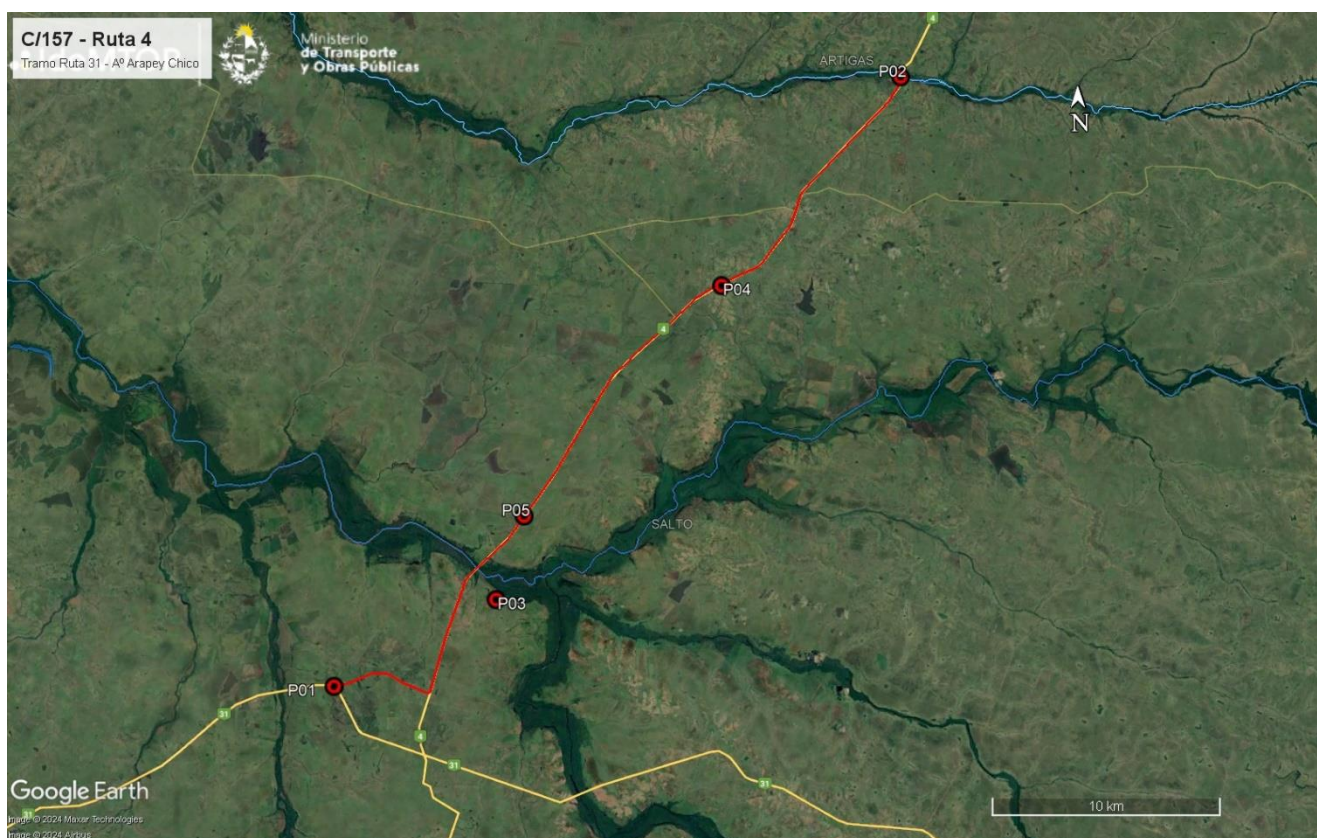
C/157 - Ruta 4
Tramo Ruta 31 - Aº Arapey Chico

Ministerio de Transporte y Obras Públicas

ARTIGAS
P02
4
N
P04
4
P05
SALTO
P03
P01
31
4
31
31
Google Earth
Image © 2024 Maxar Technologies
Image © 2024 Airbus
10 km